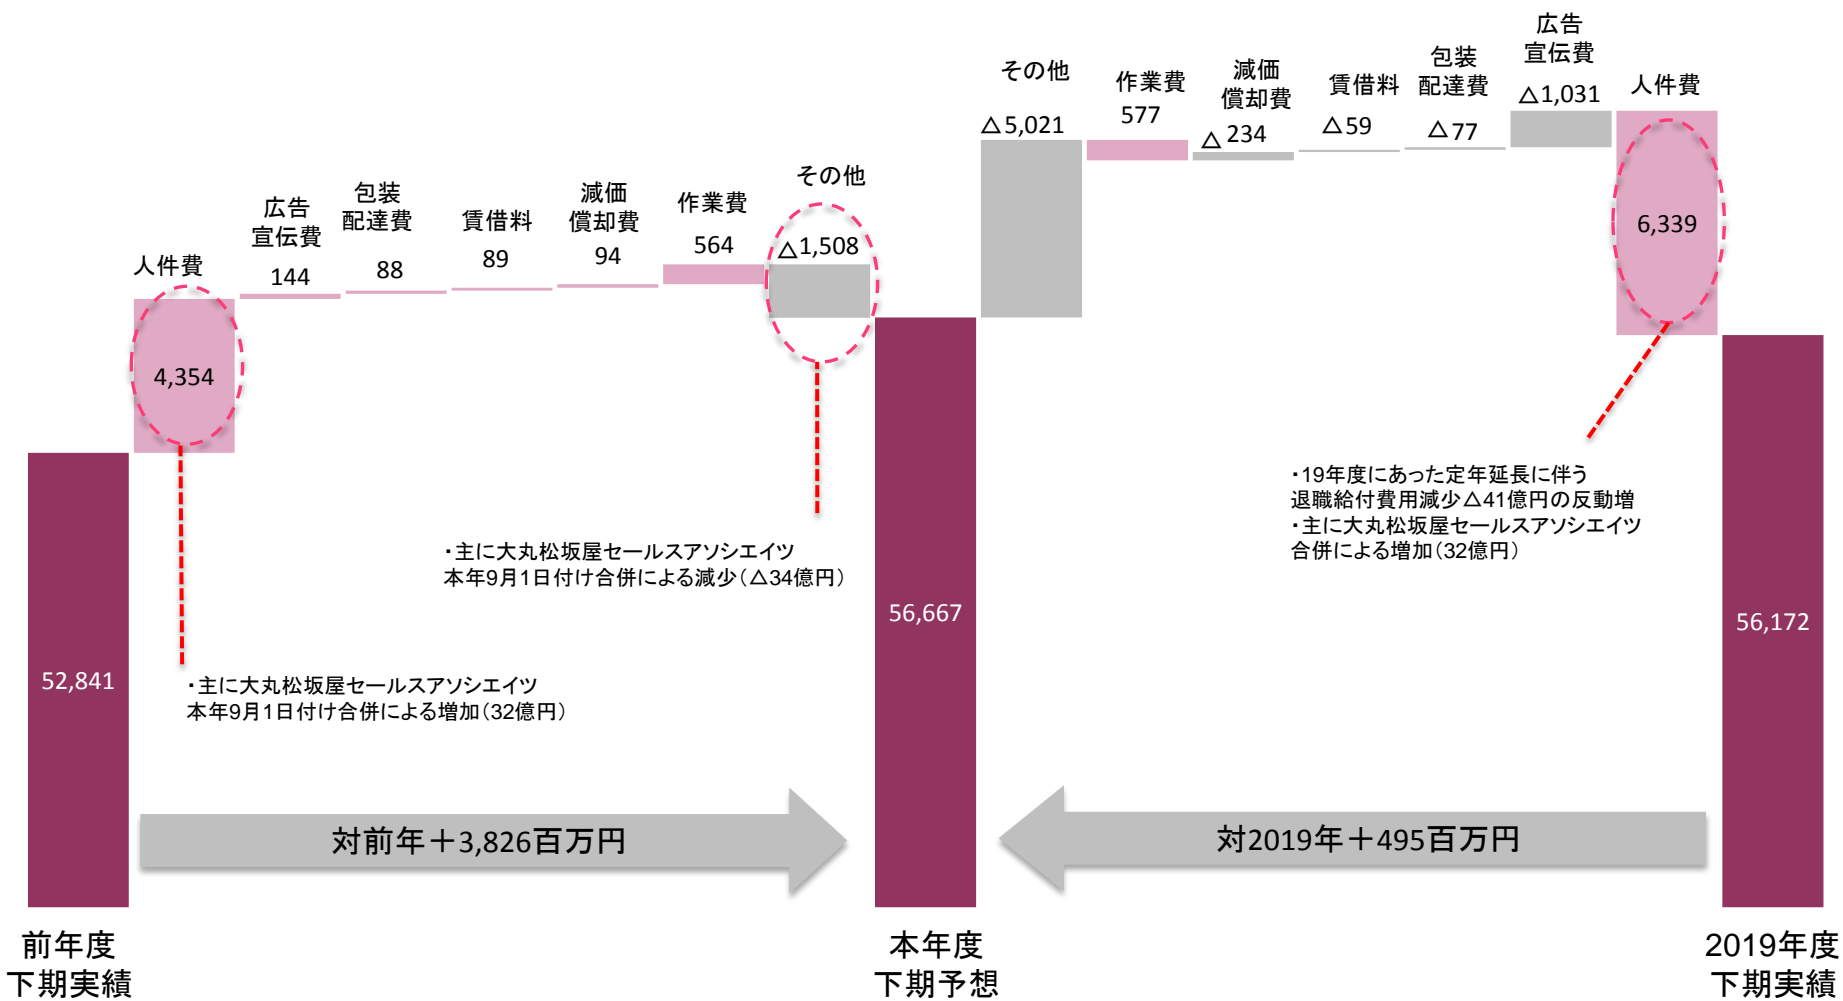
人件費
4,354

広告
宣伝費
144

包装
配達費
88

賃借料
89

減価
償却費
94

作業費
564

その他
△1,508

その他
△5,021

作業費
577

減価
償却費
△234

賃借料
△59

包装
配達費
△77

広告
宣伝費
△1,031

人件費
6,339

52,841

56,667

56,172

・主に大丸松坂屋セールスアソシエイツ
本年9月1日付け合併による増加（32億円）

・主に大丸松坂屋セールスアソシエイツ
本年9月1日付け合併による減少（△34億円）

・19年度にあった定年延長に伴う
退職給付費用減少△41億円の反動増
・主に大丸松坂屋セールスアソシエイツ
合併による増加（32億円）

対前年＋3,826百万円

対2019年＋495百万円

前年度
下期実績

本年度
下期予想

2019年度
下期実績